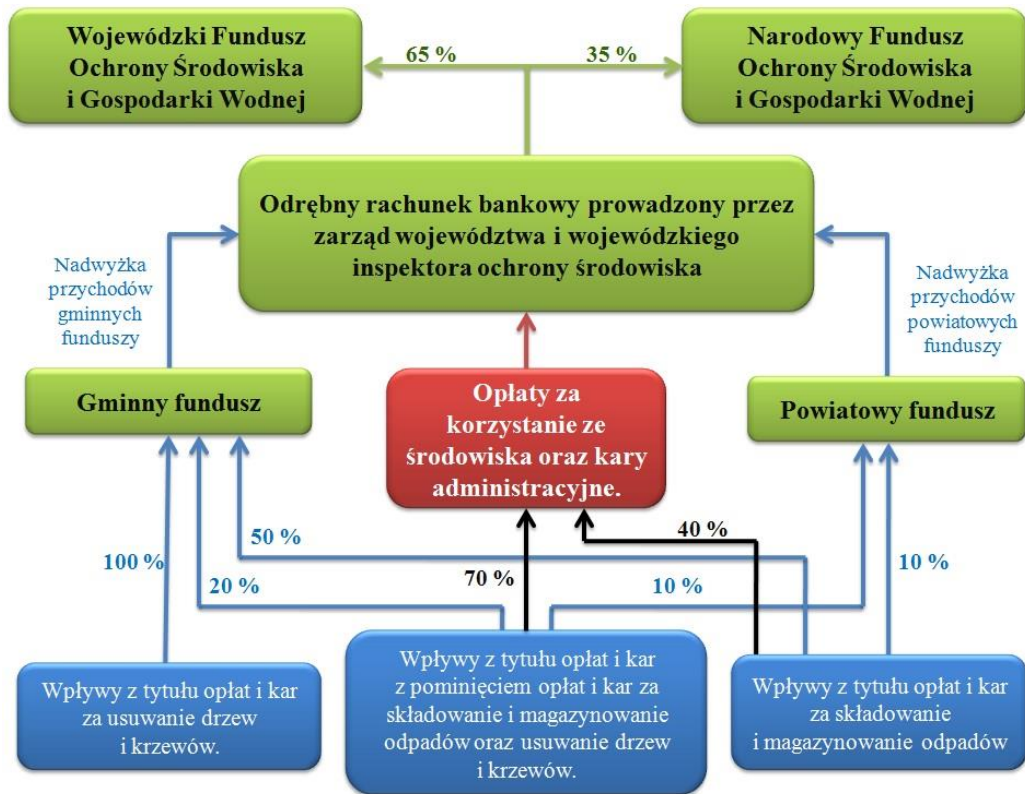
Wojewódzki Fundusz Ochrony Środowiska i Gospodarki Wodnej

65 %

35 %

Narodowy Fundusz Ochrony Środowiska i Gospodarki Wodnej

Odrębny rachunek bankowy prowadzony przez zarząd województwa i wojewódzkiego inspektora ochrony środowiska

Nadwyżka przychodów gminnych funduszy

Nadwyżka przychodów powiatowych funduszy

Gminny fundusz

Opłaty za korzystanie ze środowiska oraz kary administracyjne.

Powiatowy fundusz

50 %

40 %

100 %

20 %

70 %

10 %

10 %

Wpływy z tytułu opłat i kar za usuwanie drzew i krzewów.

Wpływy z tytułu opłat i kar z pominięciem opłat i kar za składowanie i magazynowanie odpadów oraz usuwanie drzew i krzewów.

Wpływy z tytułu opłat i kar za składowanie i magazynowanie odpadów